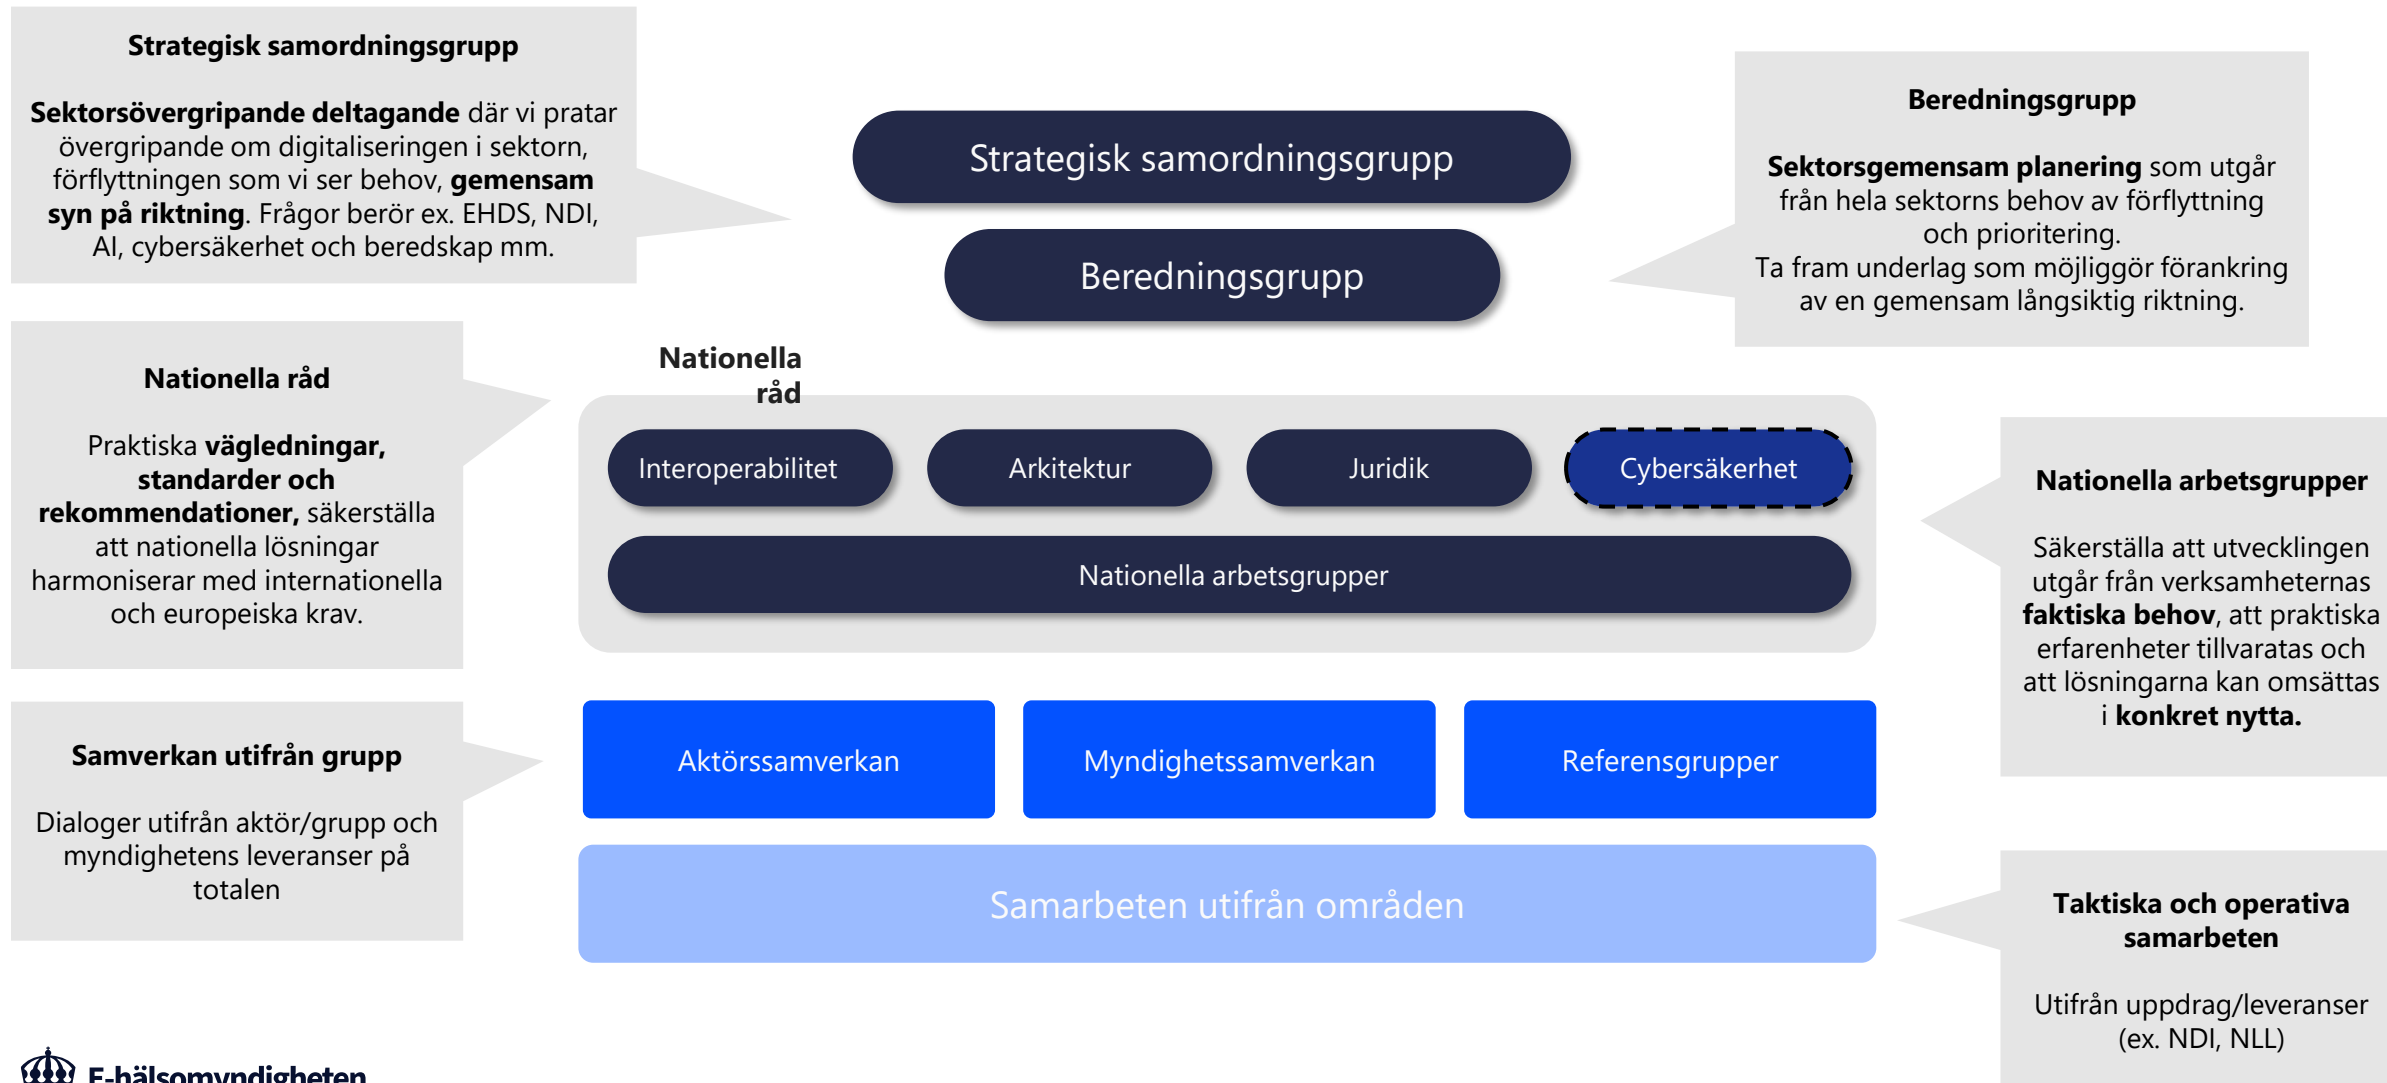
**Strategisk samordningsgrupp**

**Sektorsövergripande deltagande** där vi pratar övergripande om digitaliseringen i sektorn, förflyttningen som vi ser behov, **gemensam syn på riktning**. Frågor berör ex. EHDS, NDI, AI, cybersäkerhet och beredskap mm.

**Nationella råd**

Praktiska **vägledningar, standarder och rekommendationer,** säkerställa att nationella lösningar harmoniserar med internationella och europeiska krav.

**Samverkan utifrån grupp**

Dialoger utifrån aktör/grupp och myndighetens leveranser på totalen

Strategisk samordningsgrupp

Beredningsgrupp

**Nationella råd**

Interoperabilitet

Arkitektur

Juridik

Cybersäkerhet

Nationella arbetsgrupper

Aktörssamverkan

Myndighetssamverkan

Referensgrupper

Samarbeten utifrån områden

**Beredningsgrupp**

**Sektorsgemensam planering** som utgår från hela sektorns behov av förflyttning och prioritering.
Ta fram underlag som möjliggör förankring av en gemensam långsiktig riktning.

**Nationella arbetsgrupper**

Säkerställa att utvecklingen utgår från verksamheternas **faktiska behov**, att praktiska erfarenheter tillvaratas och att lösningarna kan omsättas i **konkret nytta.**

**Taktiska och operativa samarbeten**

Utifrån uppdrag/leveranser (ex. NDI, NLL)

E-hälsomyndigheten